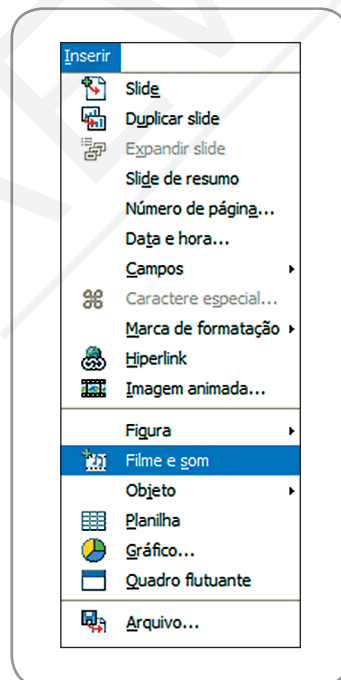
Inserir
Slide
Duplicar slide
Expandir slide
Slide de resumo
Número de página...
Data e hora...
Campos
Caractere especial...
Marca de formatação
Hiperlink
Imagem animada...
Figura
Filme e som
Objeto
Planilha
Gráfico...
Quadro flutuante
Arquivo...